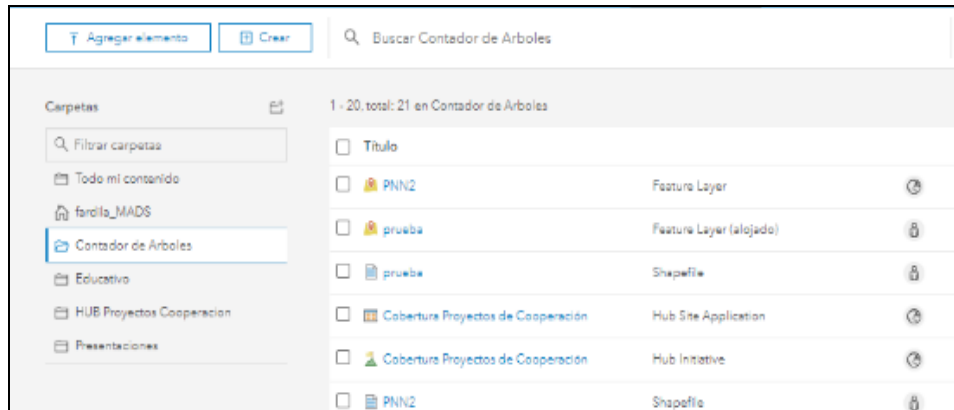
Agregar elemento

Crear

Buscar Contador de Arboles

Carpetas

Filtrar carpetas

Todo mi contenido

fardila_MADS

Contador de Arboles

Educativo

HUB Proyectos Cooperacion

Presentaciones

1 - 20, total: 21 en Contador de Arboles

| | Título | |
|---|---|---|
| ☐ | PNN2 | Feature Layer |
| ☐ | prueba | Feature Layer (alojado) |
| ☐ | prueba | Shapefile |
| ☐ | Cobertura Proyectos de Cooperación | Hub Site Application |
| ☐ | Cobertura Proyectos de Cooperación | Hub Initiative |
| ☐ | PNN2 | Shapefile |